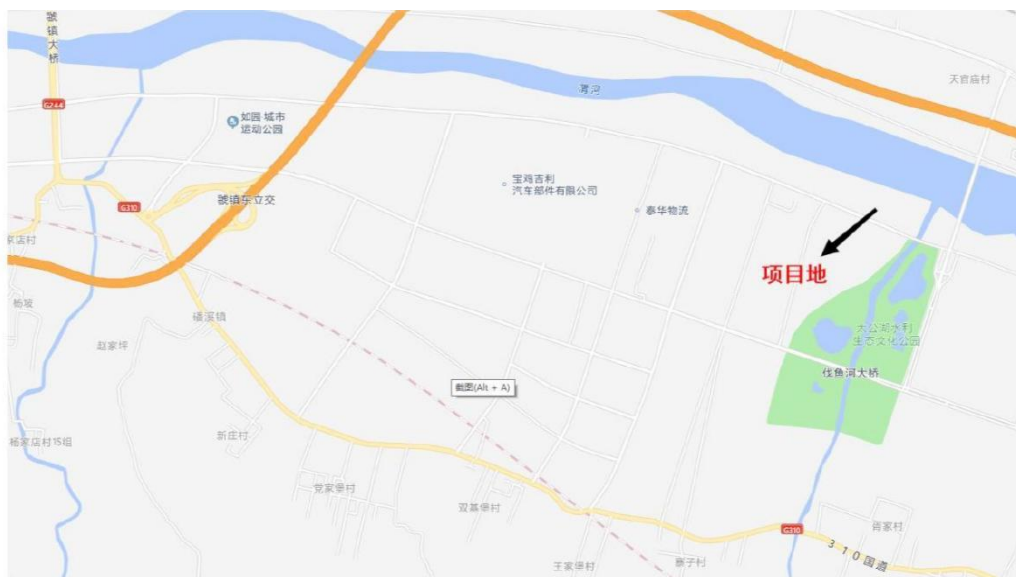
虢镇大桥

G244

渭河

天官庙村

如园·城市运动公园

G310

虢镇东立交

宝鸡吉利汽车部件有限公司

泰华物流

项目地

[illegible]店村

杨坡

蟠溪镇

赵家坪

大公河水利生态文化公园

伐鱼河大桥

截图(Alt + A)

新庄村

杨家店村15组

党家堡村

双基堡村

G310

3 1 0 国道

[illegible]家村

王家堡村

寨子村